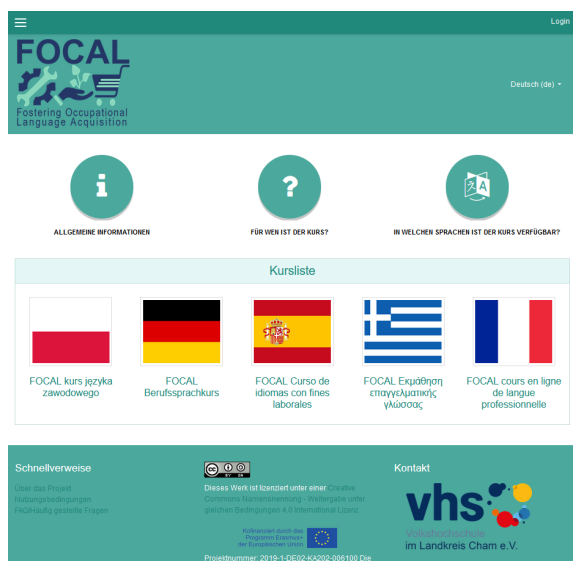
Login

FOCAL
Fostering Occupational Language Acquisition

Deutsch (de)

ALLGEMEINE INFORMATIONEN

FÜR WEN IST DER KURS?

IN WELCHEN SPRACHEN IST DER KURS VERFÜGBAR?

Kursliste

FOCAL kurs języka zawodowego

FOCAL Berufssprachkurs

FOCAL Curso de idiomas con fines laborales

FOCAL Εκμάθηση επαγγελματικής γλώσσας

FOCAL cours en ligne de langue professionnelle

Schnellverweise

Über das Projekt
Nutzungsbedingungen
FAQ/Häufig gestellte Fragen

Dieses Werk ist lizenziert unter einer Creative Commons Namensnennung - Weitergabe unter gleichen Bedingungen 4.0 International Lizenz.

Kofinanziert durch das Programm Erasmus+ der Europäischen Union

Projektnummer: 2019-1-DE02-KA202-006100 Die

Kontakt

vhs
Volkshochschule
im Landkreis Cham e.V.